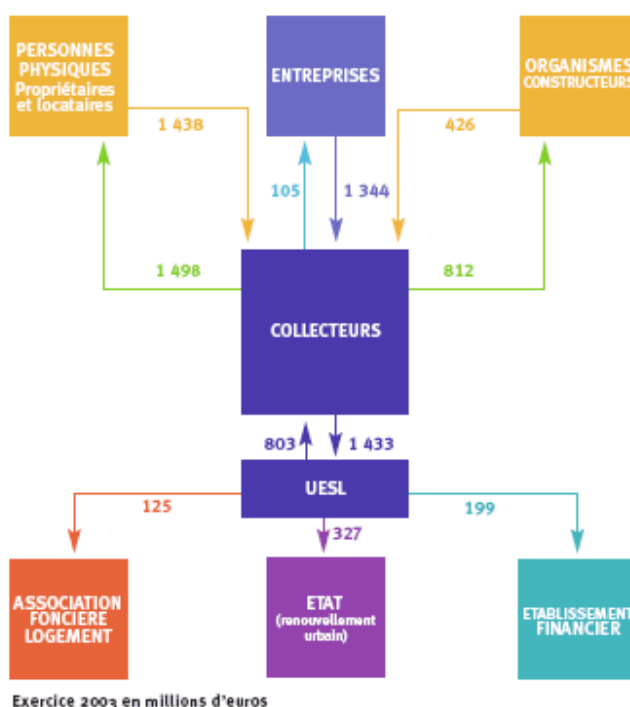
PERSONNES PHYSIQUES
Propriétaires et locataires

ENTREPRISES

ORGANISMES CONSTRUCTEURS

1 438

426

105

1 344

1 498

812

COLLECTEURS

803

1 433

UESL

125

327

199

ASSOCIATION FONCIERE LOGEMENT

ETAT
(renouvellement urbain)

ETABLISSEMENT FINANCIER

Exercice 2003 en millions d'euros